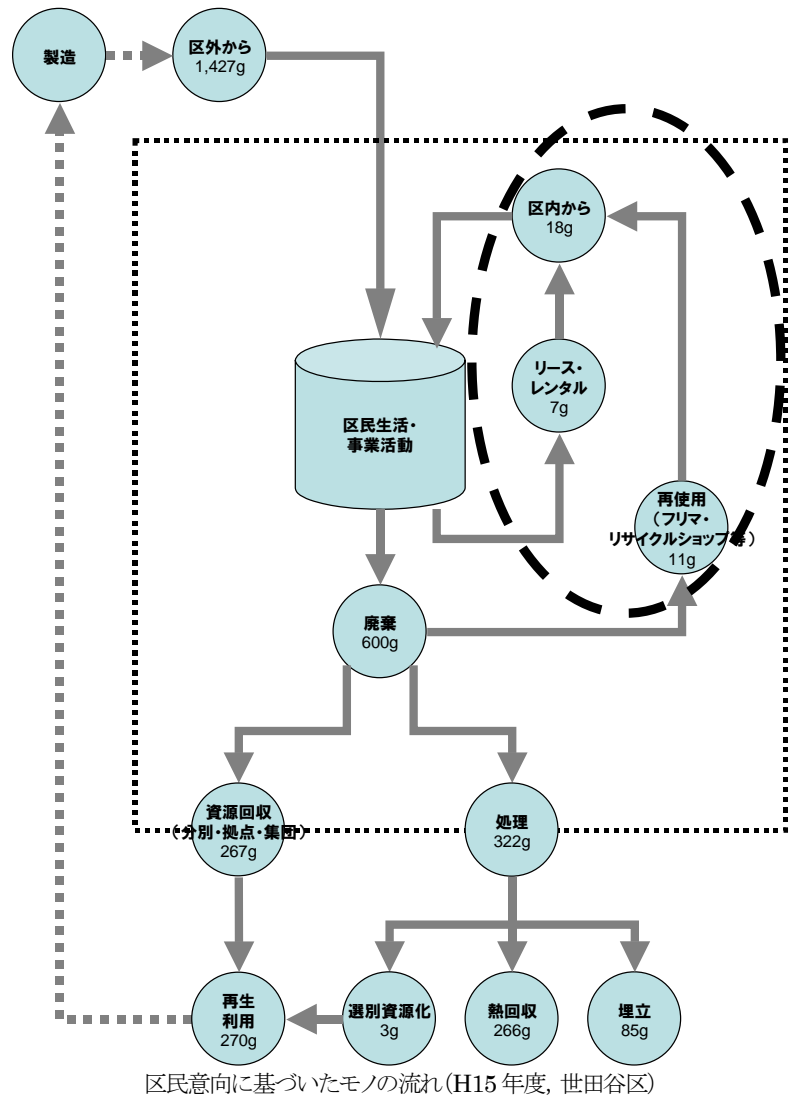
製造

区外から
1,427g

区内から
18g

リース・
レンタル
7g

区民生活・
事業活動

再使用
（フリマ・
リサイクルショップ等）
11g

廃棄
600g

資源回収
（分別・拠点・集団）
267g

処理
322g

再生
利用
270g

選別資源化
3g

熱回収
266g

埋立
85g

区民意向に基づいたモノの流れ（H15年度, 世田谷区）